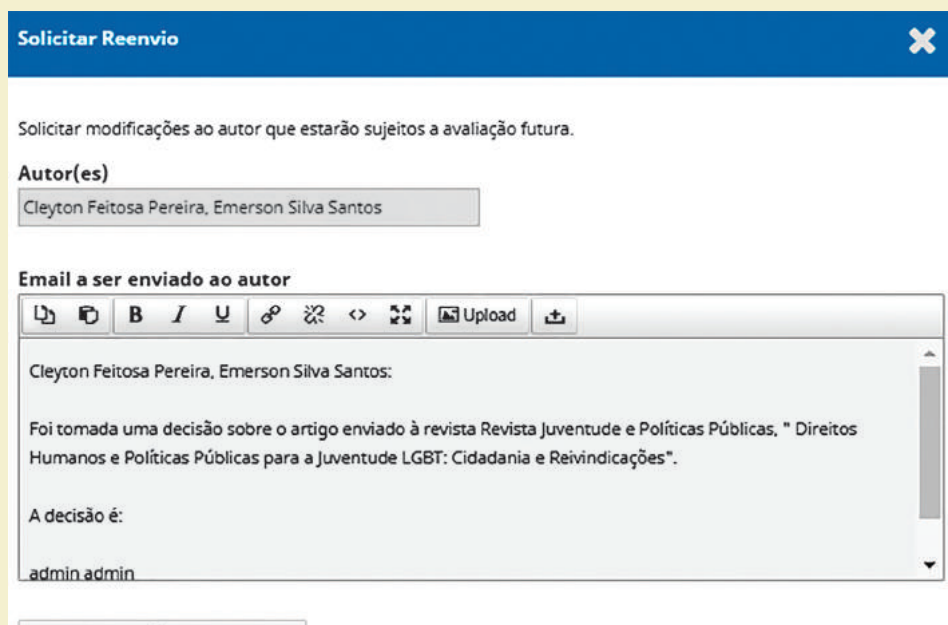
Solicitar Reenvio

Solicitar modificações ao autor que estarão sujeitos a avaliação futura.

Autor(es)

Cleyton Feitosa Pereira, Emerson Silva Santos

Email a ser enviado ao autor

B I U Upload

Cleyton Feitosa Pereira, Emerson Silva Santos:

Foi tomada uma decisão sobre o artigo enviado à revista Revista Juventude e Políticas Públicas, " Direitos Humanos e Políticas Públicas para a Juventude LGBT: Cidadania e Reivindicações".

A decisão é:

admin admin